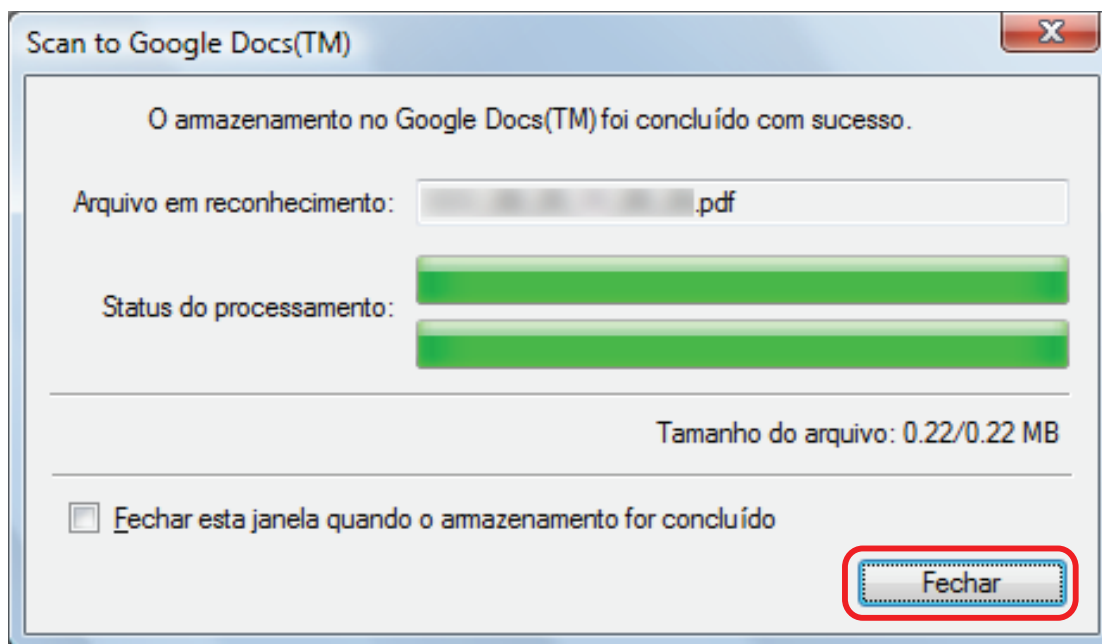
Scan to Google Docs(TM)

O armazenamento no Google Docs(TM) foi concluído com sucesso.

Arquivo em reconhecimento: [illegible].pdf

Status do processamento:

Tamanho do arquivo: 0.22/0.22 MB

Fechar esta janela quando o armazenamento for concluído

Fechar